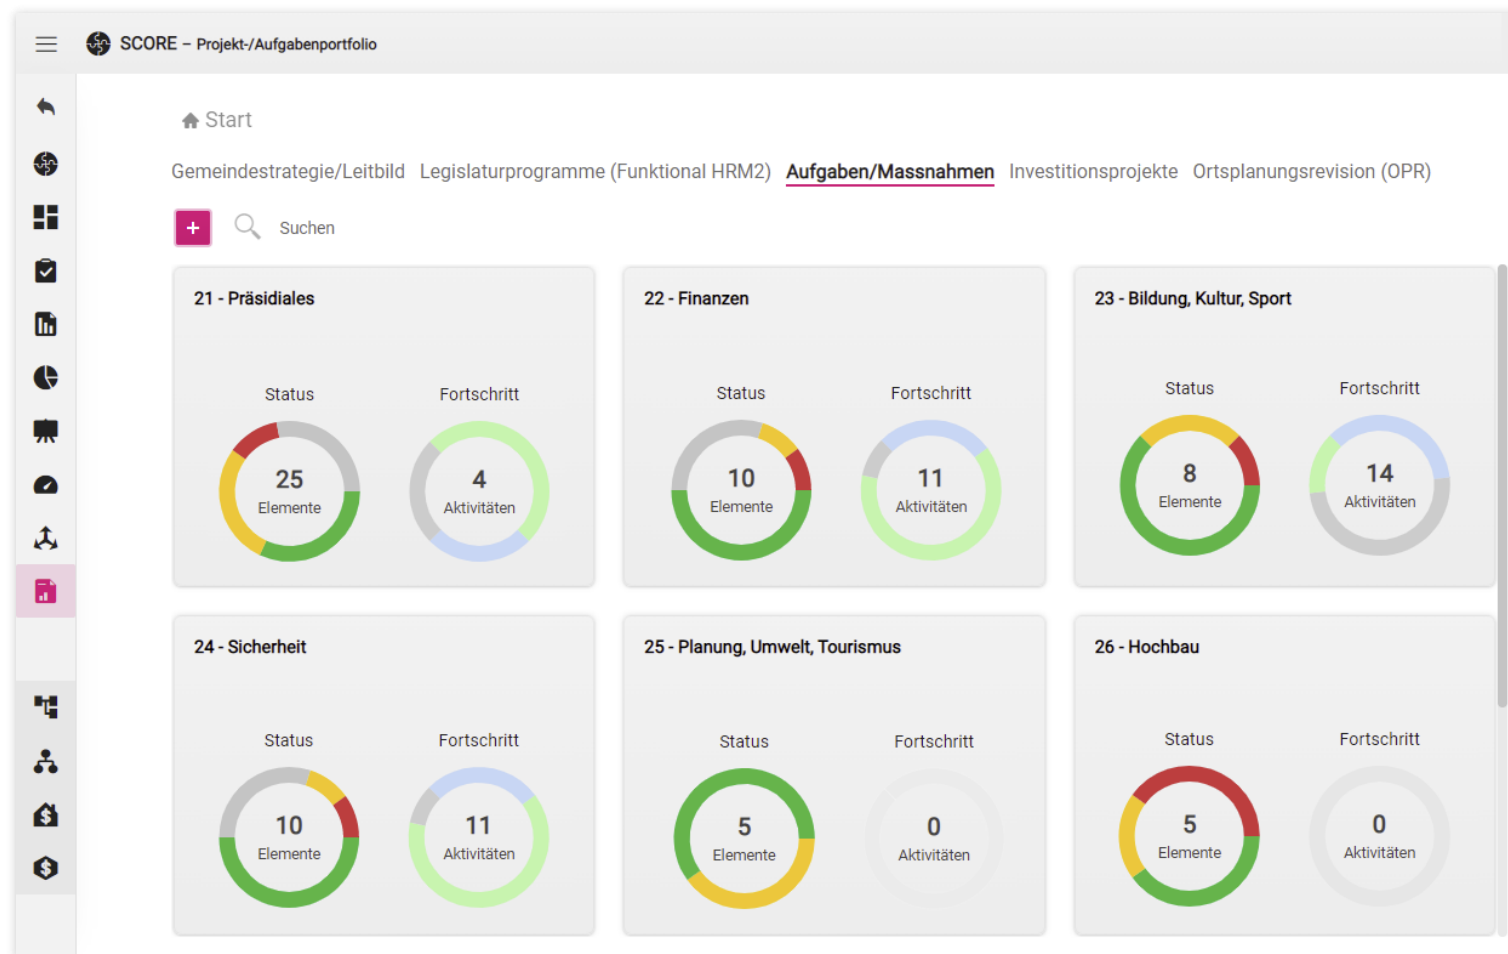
SCORE – Projekt-/Aufgabenportfolio

Start

Gemeindestrategie/Leitbild Legislaturprogramme (Funktional HRM2) Aufgaben/Massnahmen Investitionsprojekte Ortsplanungsrevision (OPR)

+ Suchen

21 - Präsidiales

Status
25
Elemente

Fortschritt
4
Aktivitäten

22 - Finanzen

Status
10
Elemente

Fortschritt
11
Aktivitäten

23 - Bildung, Kultur, Sport

Status
8
Elemente

Fortschritt
14
Aktivitäten

24 - Sicherheit

Status
10
Elemente

Fortschritt
11
Aktivitäten

25 - Planung, Umwelt, Tourismus

Status
5
Elemente

Fortschritt
0
Aktivitäten

26 - Hochbau

Status
5
Elemente

Fortschritt
0
Aktivitäten